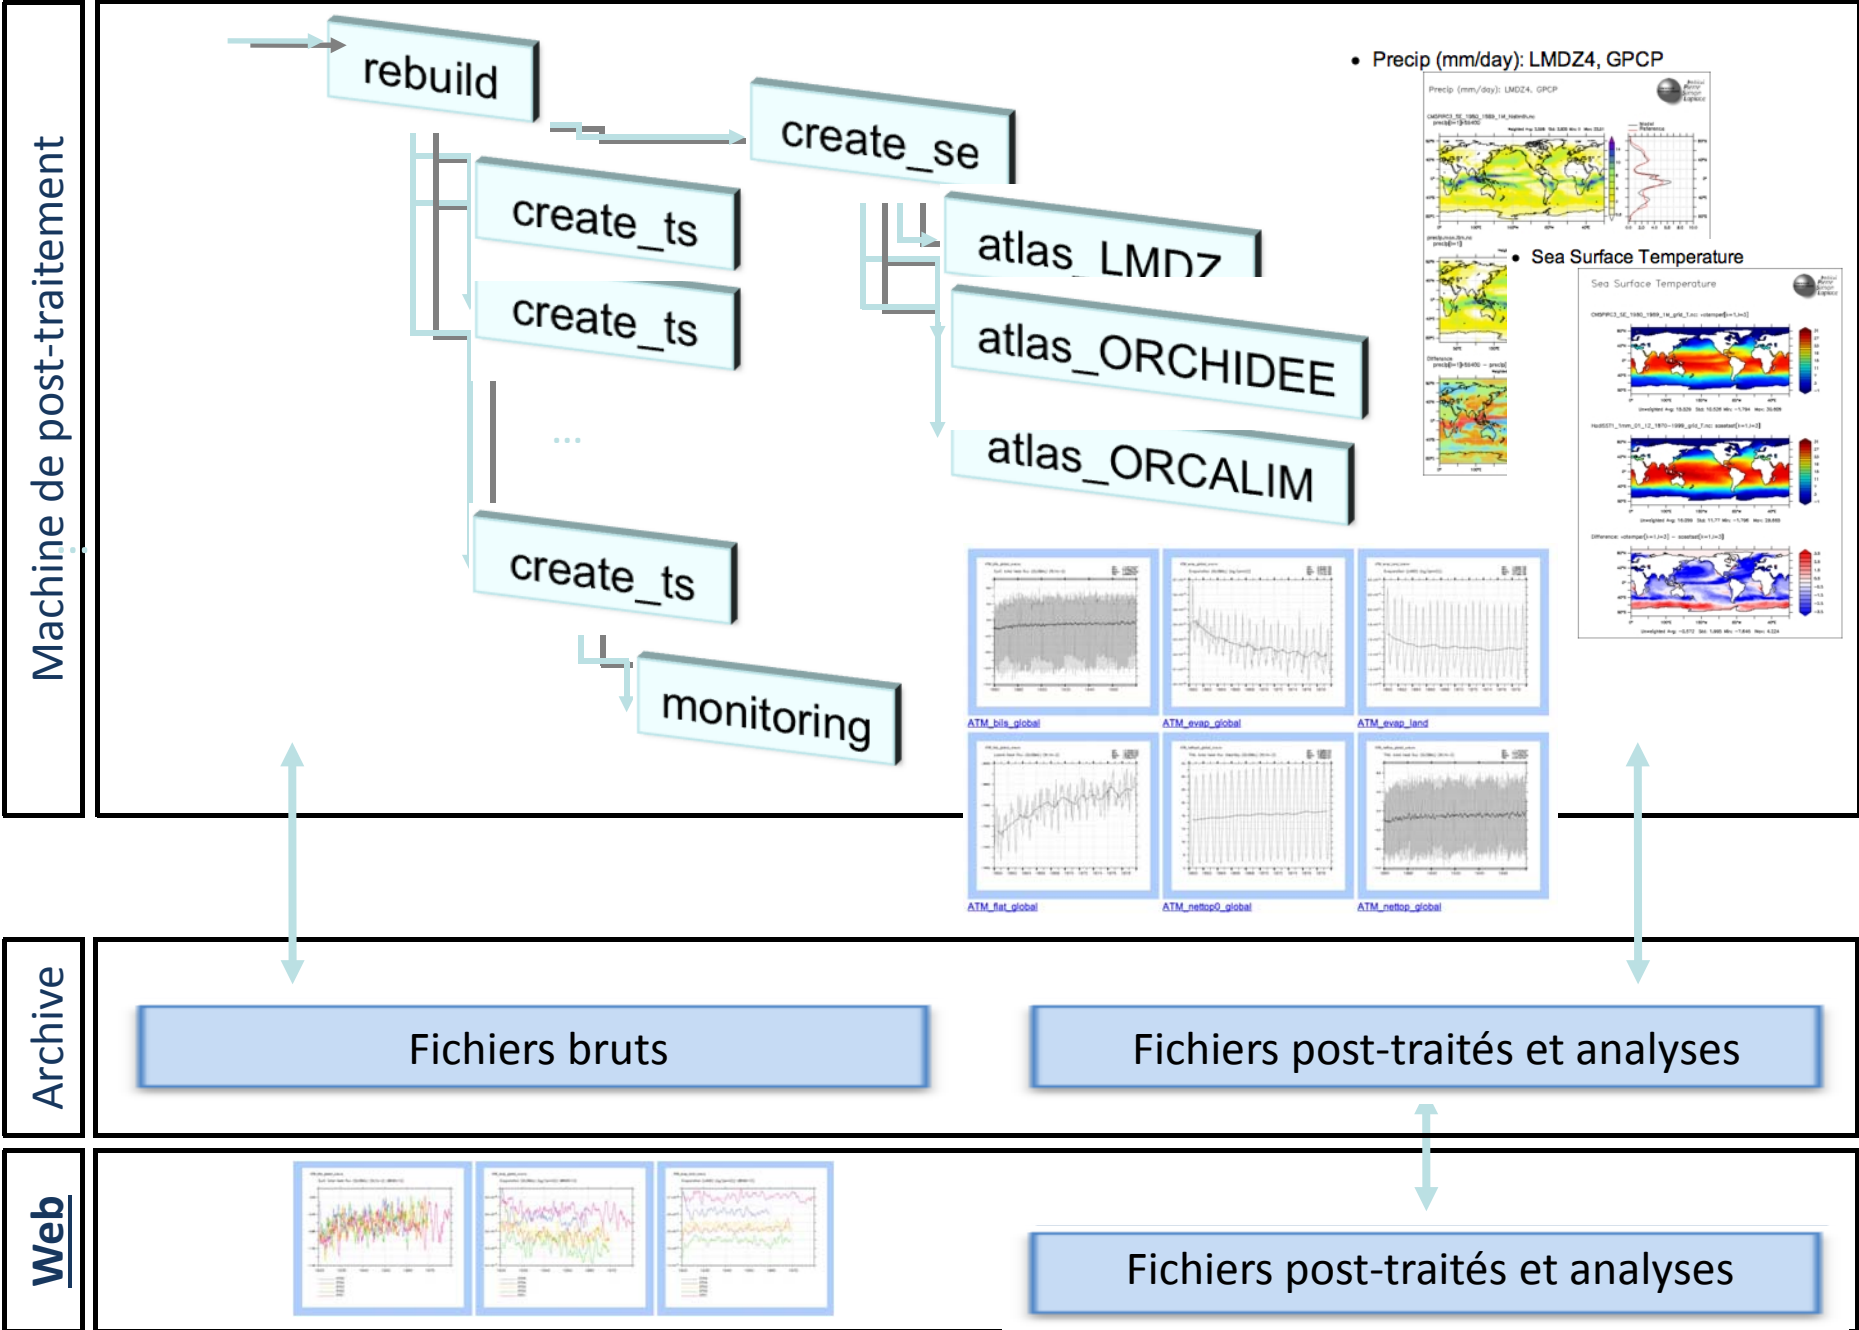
Machine de post-traitement

rebuild

create_se

create_ts

create_ts

...

create_ts

monitoring

atlas_LMDZ

atlas_ORCHIDEE

atlas_ORCALIM

• Precip (mm/day): LMDZ4, GPCP

Precip (mm/day): LMDZ4, GPCP

• Sea Surface Temperature

Sea Surface Temperature

ATM_bils_global
ATM_evap_global
ATM_evap_land
ATM_flat_global
ATM_nettop0_global
ATM_nettop_global

Archive

Fichiers bruts

Fichiers post-traités et analyses

Web

Fichiers post-traités et analyses